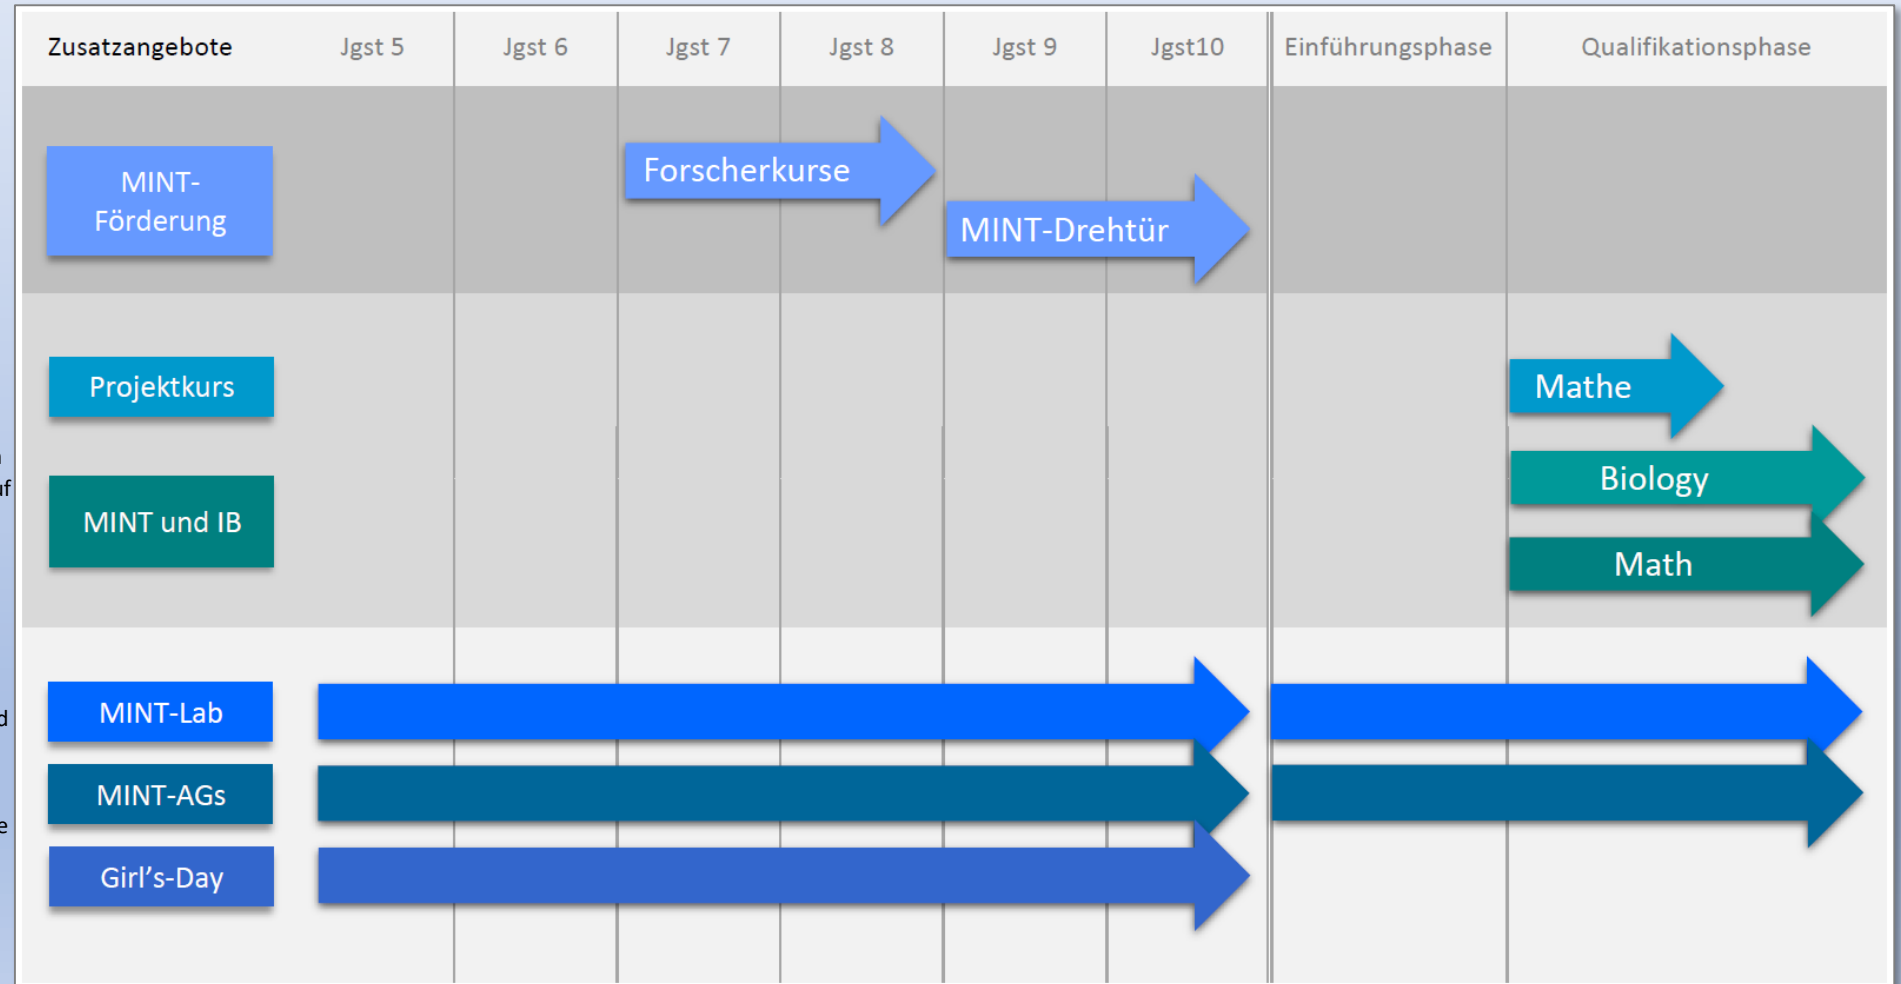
| Zusatzangebote | Jgst 5 | Jgst 6 | Jgst 7 | Jgst 8 | Jgst 9 | Jgst10 | Einführungsphase | Qualifikationsphase |
|---|---|---|---|---|---|---|---|---|

MINT-Förderung

Forscherkurse

MINT-Drehtür

Projektkurs

Mathe

MINT und IB

Biology

Math

MINT-Lab

MINT-AGs

Girl's-Day